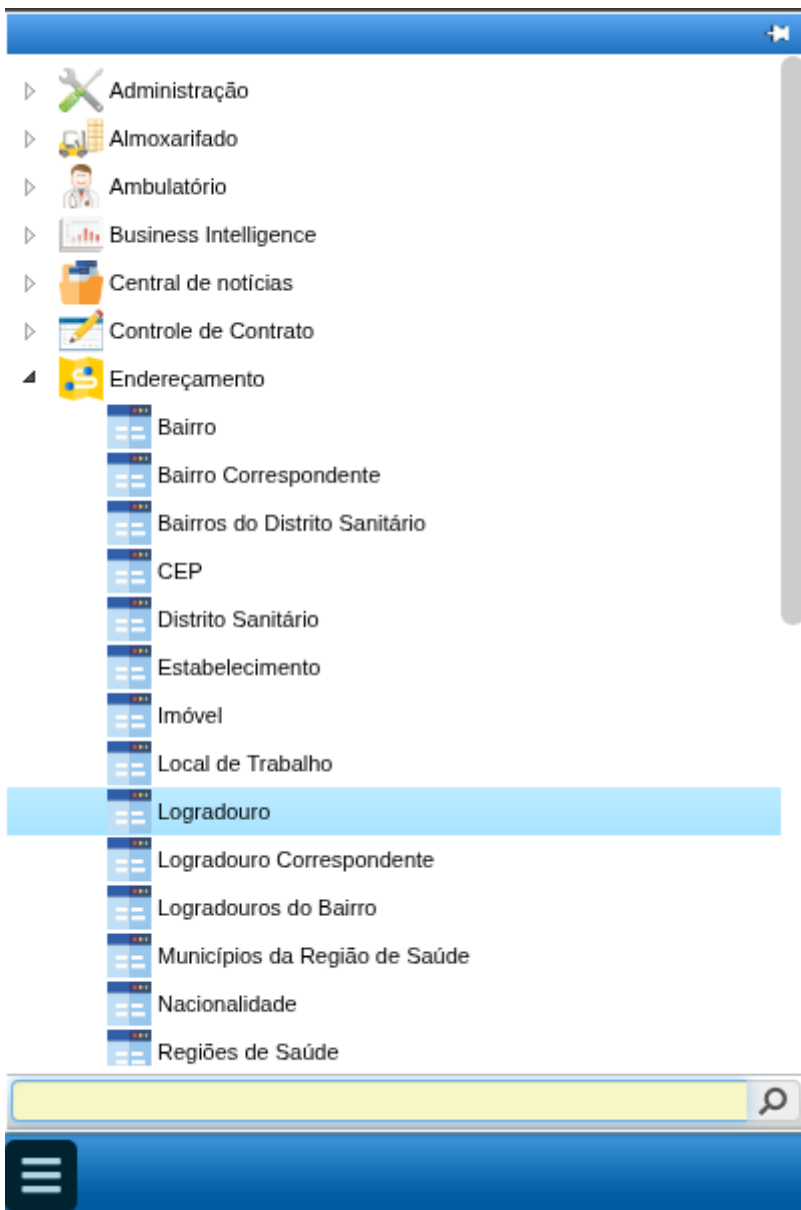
Administração
Almoxarifado
Ambulatório
Business Intelligence
Central de notícias
Controle de Contrato
Endereçamento
Bairro
Bairro Correspondente
Bairros do Distrito Sanitário
CEP
Distrito Sanitário
Estabelecimento
Imóvel
Local de Trabalho
Logradouro
Logradouro Correspondente
Logradouros do Bairro
Municípios da Região de Saúde
Nacionalidade
Regiões de Saúde